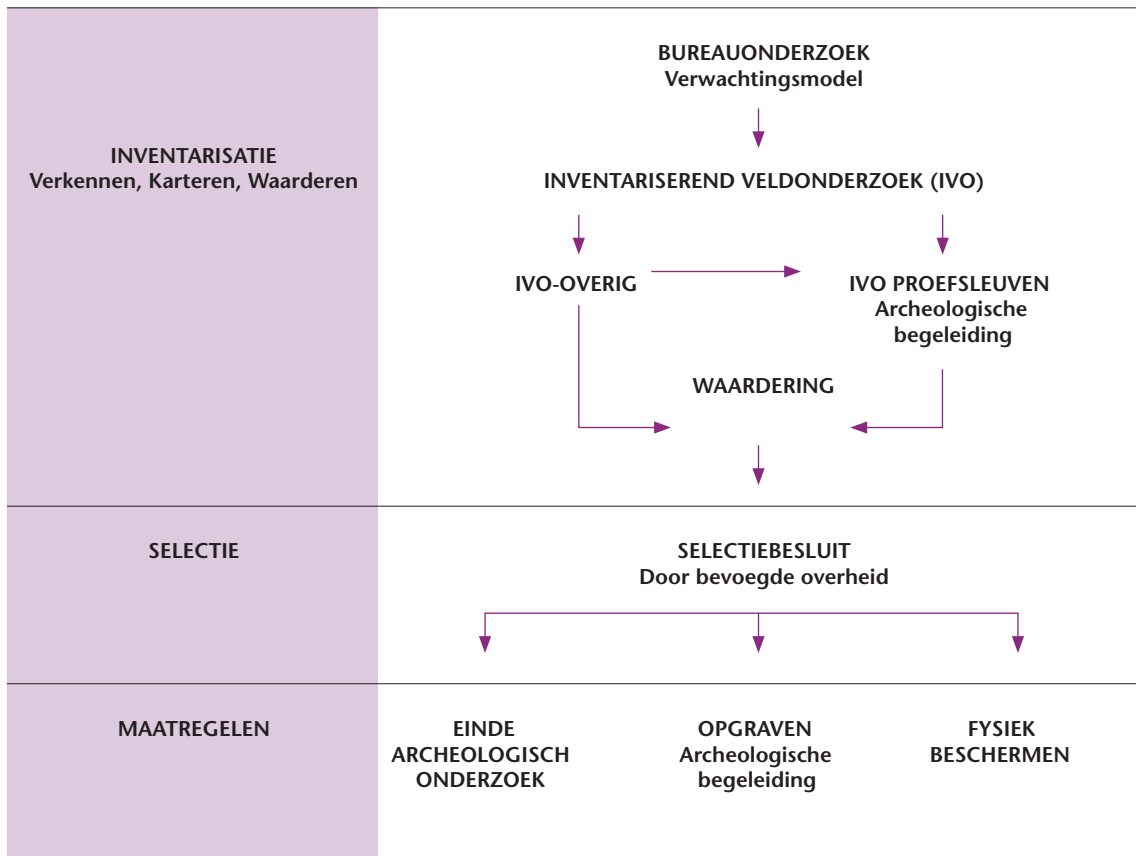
INVENTARISATIE
Verkennen, Karteren, Waarderen

BUREAUONDERZOEK
Verwachtingsmodel

INVENTARISEREND VELDONDERZOEK (IVO)

IVO-OVERIG

IVO PROEFSLEUVEN
Archeologische begeleiding

WAARDERING

SELECTIE

SELECTIEBESLUIT
Door bevoegde overheid

MAATREGELEN

EINDE ARCHEOLOGISCH ONDERZOEK

OPGRAVEN
Archeologische begeleiding

FYSIEK BESCHERMEN